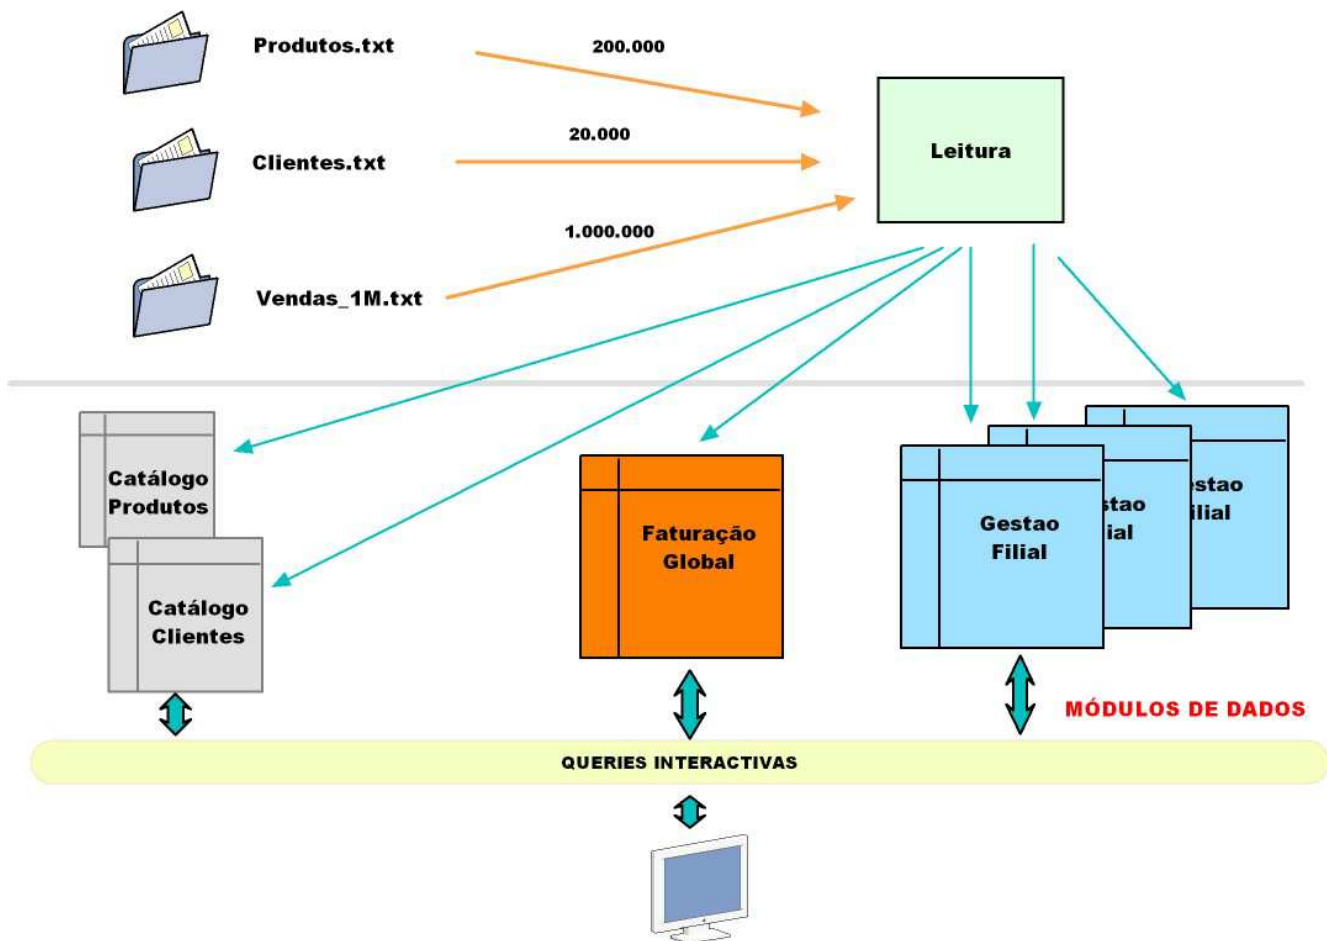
Produtos.txt

200.000

Clientes.txt

20.000

Leitura

1.000.000

Vendas_1M.txt

Catálogo Produtos

Catálogo Clientes

Faturação Global

Gestao Filial

stao ial

estao ilial

MÓDULOS DE DADOS

QUERIES INTERACTIVAS